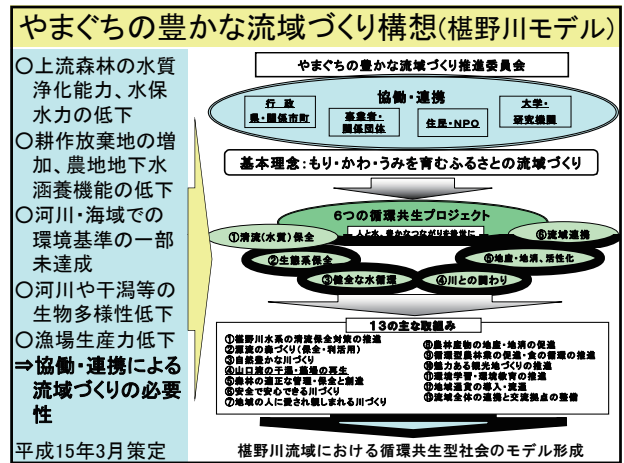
やまぐちの豊かな流域づくり構想(椹野川モデル)

○上流森林の水質浄化能力、水保水力の低下
○耕作放棄地の増加、農地地下水涵養機能の低下
○河川・海域での環境基準の一部未達成
○河川や干潟等の生物多様性低下
○漁場生産力低下
⇒協働・連携による流域づくりの必要性

平成15年3月策定

やまぐちの豊かな流域づくり推進委員会

協働・連携

行政
県・関係市町村

事業者・
関係団体

住民・NPO

大学・
研究機関

基本理念:もり・かわ・うみを育むふるさとの流域づくり

6つの循環共生プロジェクト

①清流(水質)保全

人と木、豊かなつながりを基本に

⑥流域連携

②生態系保全

⑤地産・地消、活性化

③健全な水循環

④川との調わり

13の主な取組み

①椹野川水系の清流保全対策の推進
②豊富の森づくり(保全・利活用)
③自然豊かな川づくり
④山口湾の干潟・藻場の再生
⑤農林の適正な管理・保全と創造
⑥安全で安心できる川づくり
⑦地域の人に愛され親しまれる川づくり

⑧農林産物の地産・地消の促進
⑨循環型農林業の促進・食の循環の推進
⑩魅力ある観光地づくりの推進
⑪環境学習・環境教育の推進
⑫地域通貨の導入・流通
⑬流域全体の連携と交流拠点の整備

椹野川流域における循環共生型社会のモデル形成